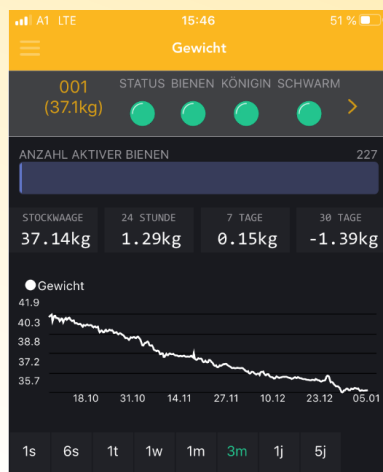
A1 LTE 15:46 51 %

Gewicht

001
(37.1kg)

STATUS BIENEN KÖNIGIN SCHWARM

ANZAHL AKTIVER BIENEN 227

| STOCKWAAGE | 24 STUNDE | 7 TAGE | 30 TAGE |
|---|---|---|---|
| 37.14kg | 1.29kg | 0.15kg | -1.39kg |

Gewicht
41.9
40.3
38.8
37.2
35.7
18.10 31.10 14.11 27.11 10.12 23.12 05.01

1s 6s 1t 1w 1m 3m 1j 5j